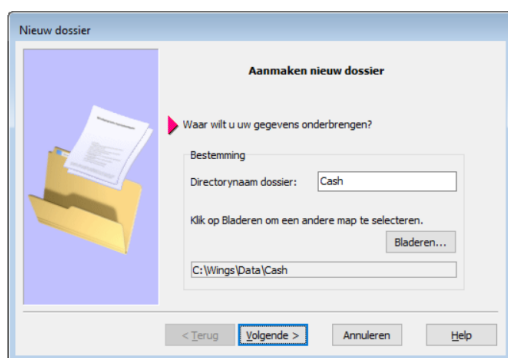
Nieuw dossier

Aanmaken nieuw dossier

Waar wilt u uw gegevens onderbrengen?

Bestemming

Directorynaam dossier: Cash

Klik op Bladeren om een andere map te selecteren.

Bladeren...

C:\Wings\Data\Cash

< Terug
Volgende >
Annuleren
Help